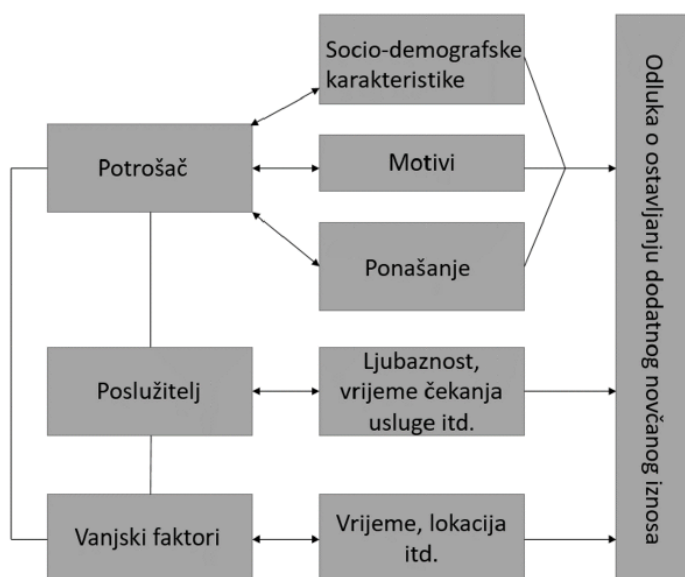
Potrošač

Socio-demografske karakteristike

Motivi

Ponašanje

Poslužitelj

Ljubaznost, vrijeme čekanja usluge itd.

Vanjski faktori

Vrijeme, lokacija itd.

Odluka o ostavljanju dodatnog novčanog iznosa